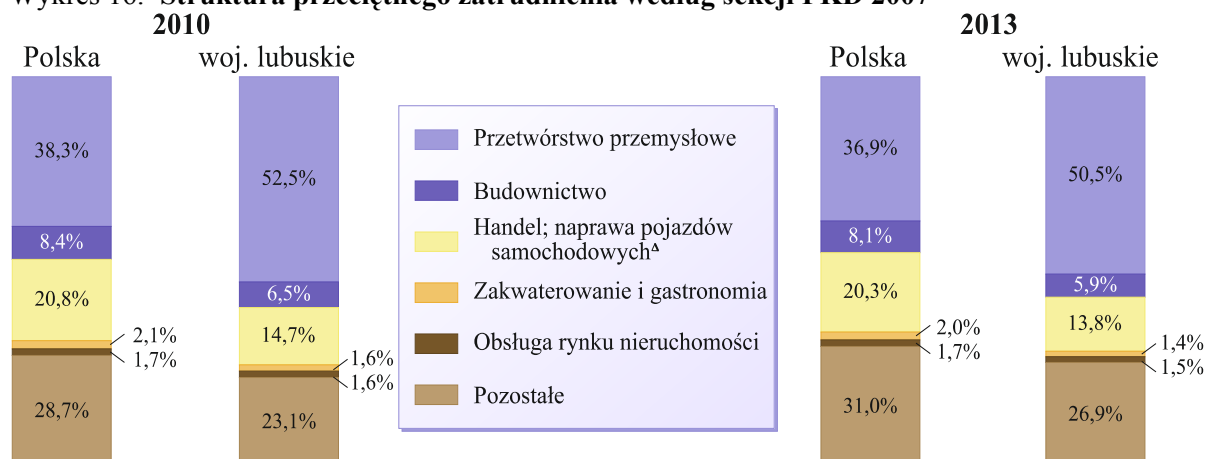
Wykres 16. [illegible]

2010

Polska

38,3%

8,4%

20,8%

2,1%

1,7%

28,7%

woj. lubuskie

52,5%

6,5%

14,7%

1,6%

1,6%

23,1%

Przetwórstwo przemysłowe

Budownictwo

Handel; naprawa pojazdów samochodowych$^{\Delta}$

Zakwaterowanie i gastronomia

Obsługa rynku nieruchomości

Pozostałe

2013

Polska

36,9%

8,1%

20,3%

2,0%

1,7%

31,0%

woj. lubuskie

50,5%

5,9%

13,8%

1,4%

1,5%

26,9%